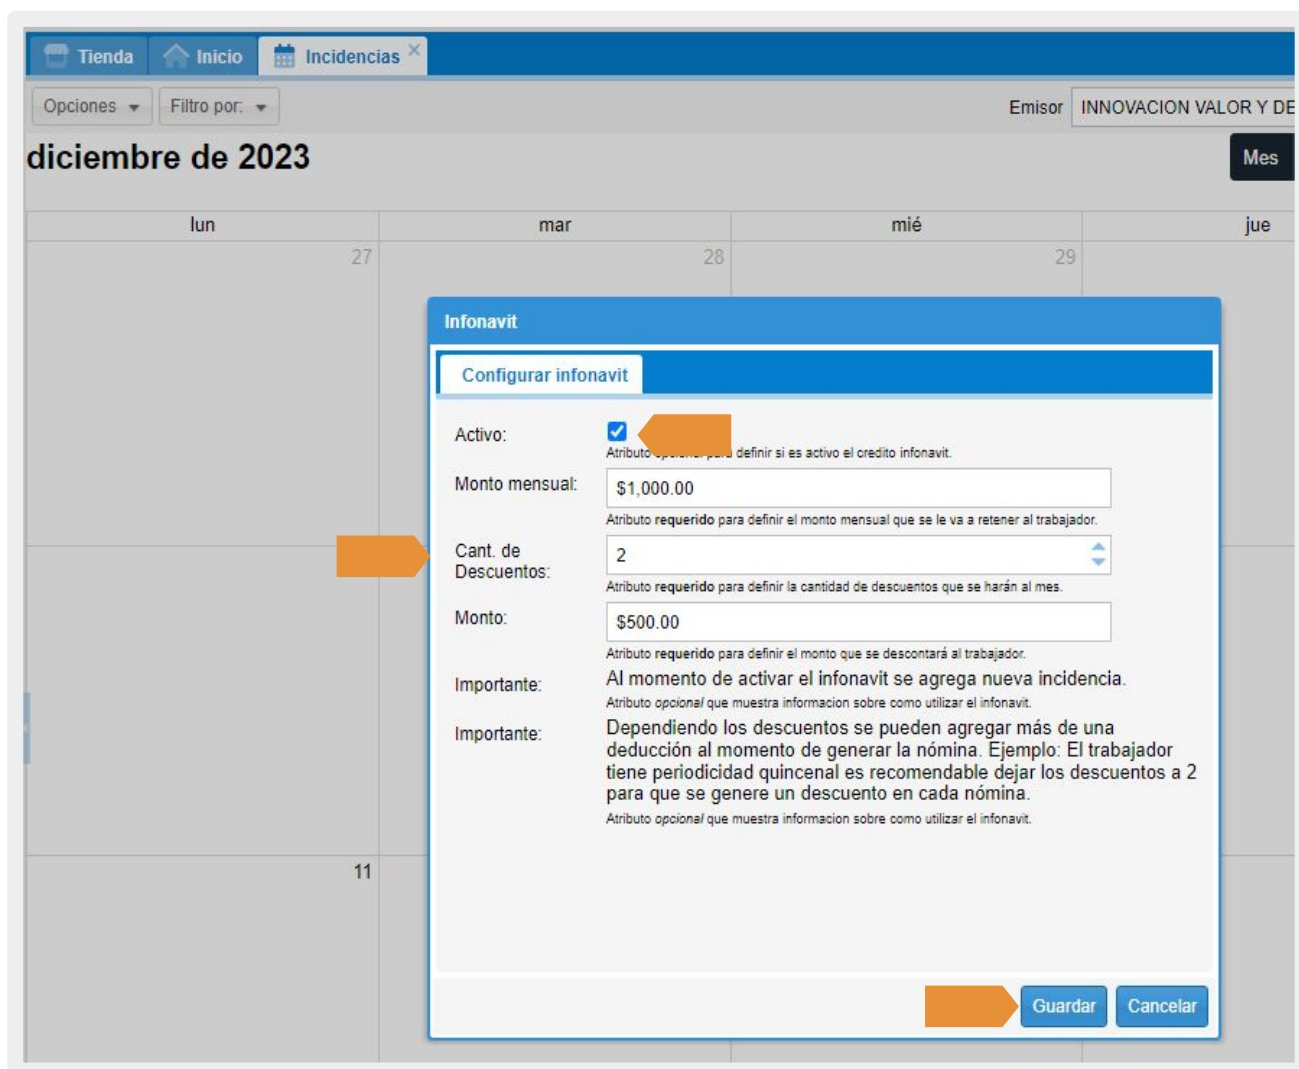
Tienda Inicio Incidencias ×

Opciones Filtro por: Emisor INNOVACION VALOR Y DE

diciembre de 2023

Mes

lun mar mié jue

27 28 29

11

Infonavit

Configurar infonavit

Activo:
Atributo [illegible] definir si es activo el credito infonavit.

Monto mensual: $1,000.00
Atributo requerido para definir el monto mensual que se le va a retener al trabajador.

Cant. de Descuentos: 2
Atributo requerido para definir la cantidad de descuentos que se harán al mes.

Monto: $500.00
Atributo requerido para definir el monto que se descontará al trabajador.

Importante: Al momento de activar el infonavit se agrega nueva incidencia.
Atributo opcional que muestra informacion sobre como utilizar el infonavit.

Importante: Dependiendo los descuentos se pueden agregar más de una deducción al momento de generar la nómina. Ejemplo: El trabajador tiene periodicidad quincenal es recomendable dejar los descuentos a 2 para que se genere un descuento en cada nómina.
Atributo opcional que muestra informacion sobre como utilizar el infonavit.

Guardar Cancelar